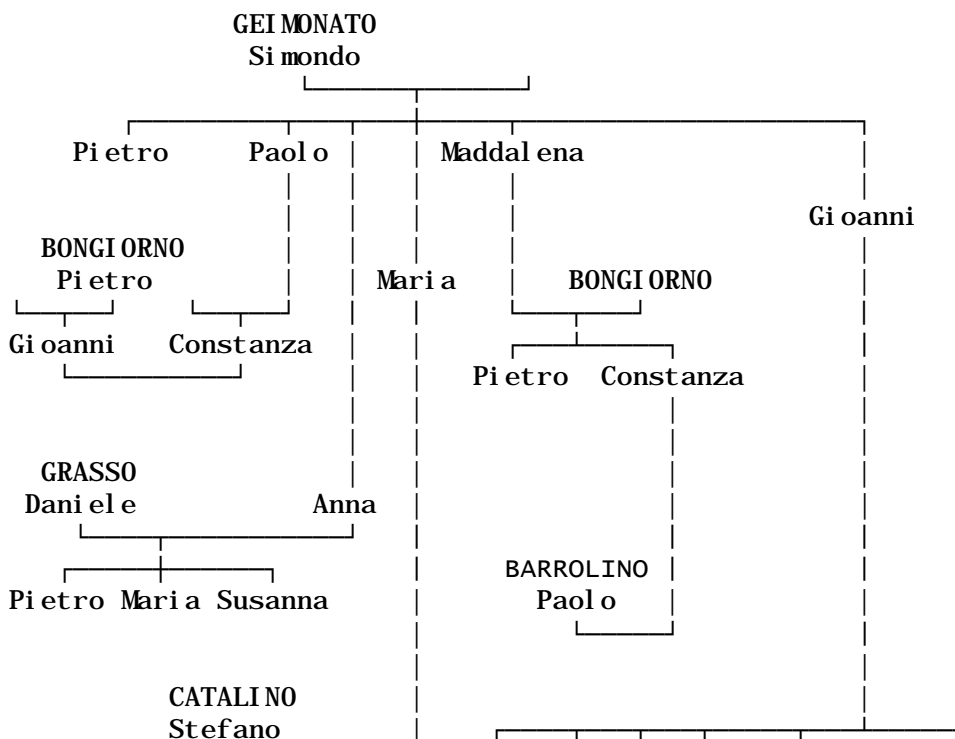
GEIMONATO
Simondo

Pietro

Paolo

Maddalena

Gioanni

BONGIORNO
Pietro

Maria

BONGIORNO

Gioanni

Constanza

Pietro

Constanza

GRASSO
Daniele

Anna

BARROLINO
Paolo

Pietro

Maria

Susanna

CATALINO
Stefano